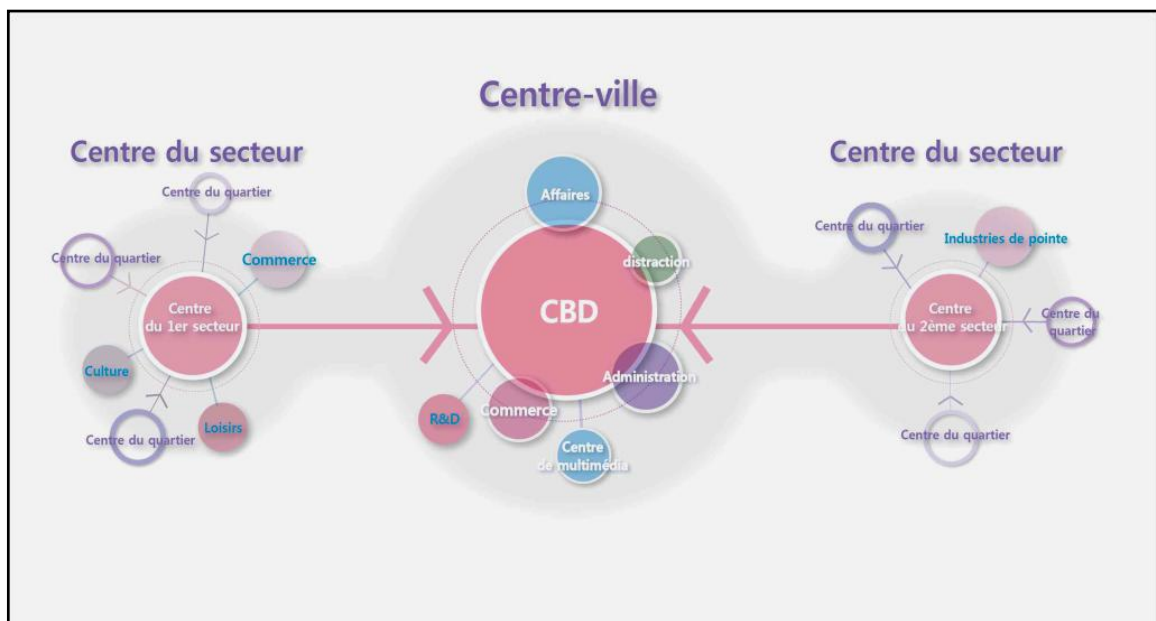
Centre-ville

Centre du secteur

Centre du quartier

Centre du quartier

Commerce

Centre du 1er secteur

Culture

Centre du quartier

Loisirs

Affaires

distraction

CBD

Administration

R&D

Commerce

Centre de multimédia

Centre du secteur

Centre du quartier

Industries de pointe

Centre du 2ème secteur

Centre du quartier

Centre du quartier